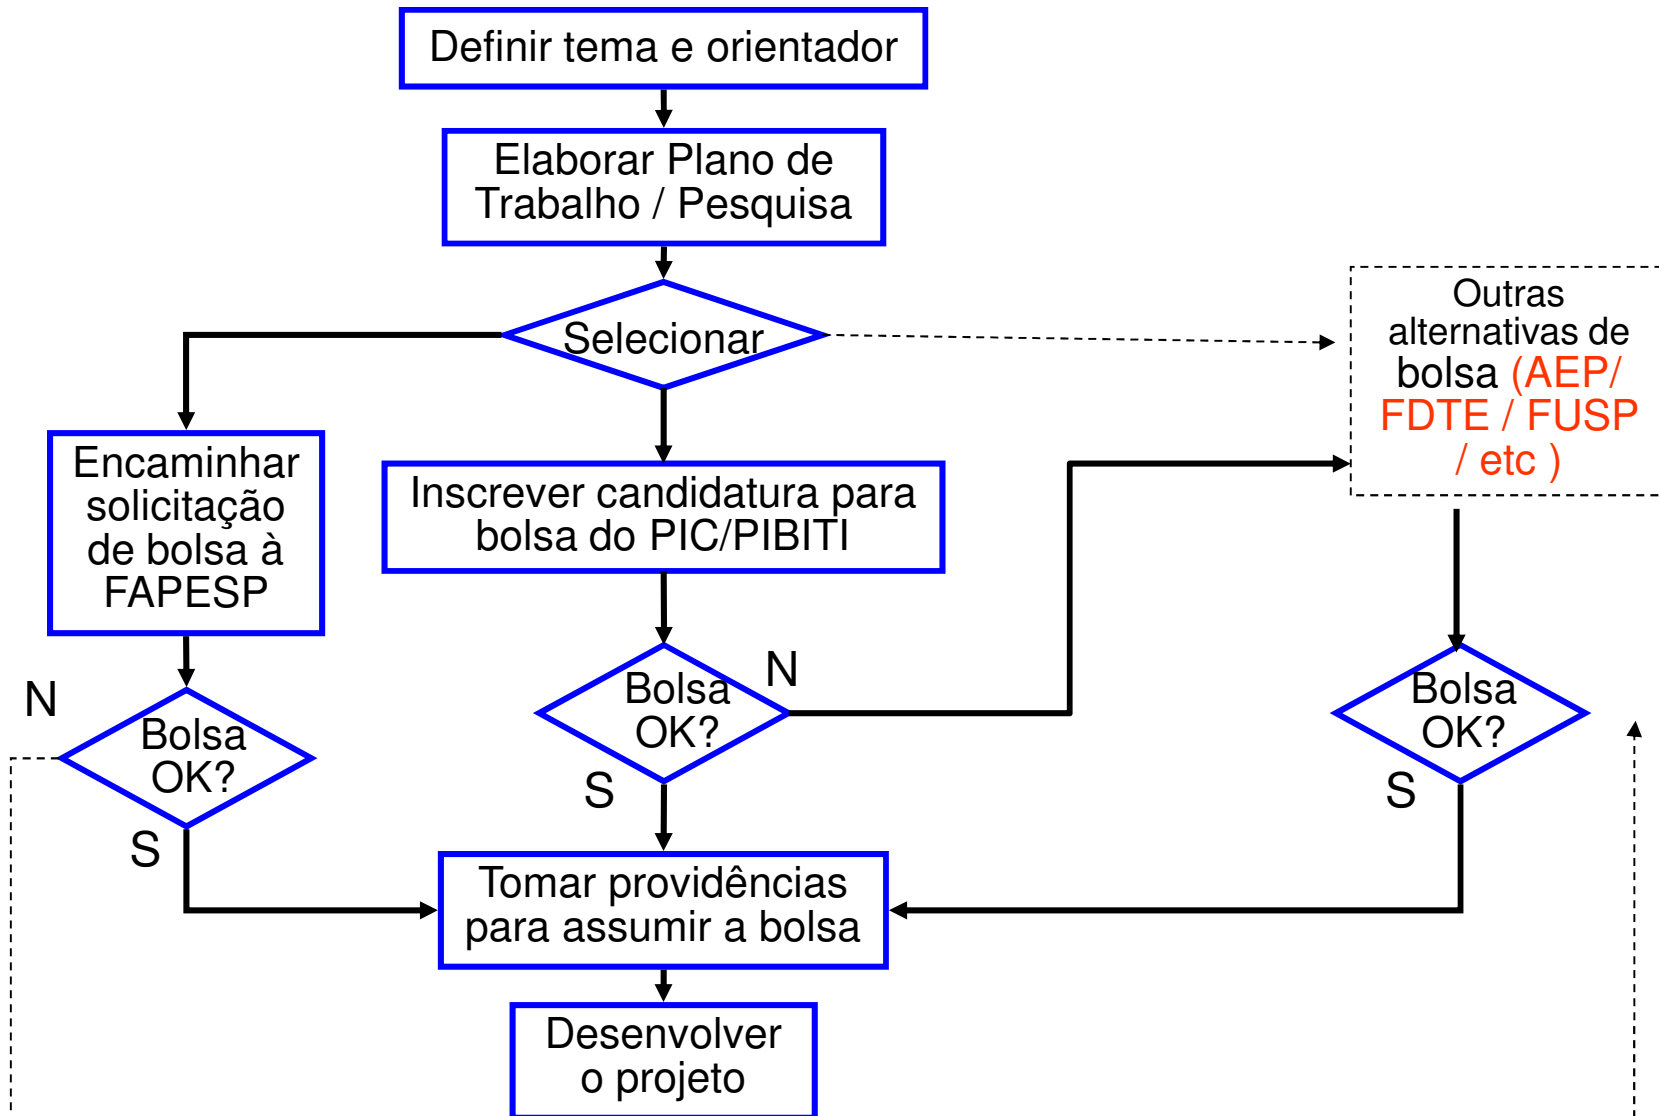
Definir tema e orientador

Elaborar Plano de Trabalho / Pesquisa

Selecionar

Outras alternativas de bolsa (AEP/ FDTE / FUSP / etc )

Encaminhar solicitação de bolsa à FAPESP

Inscrever candidatura para bolsa do PIC/PIBITI

N

Bolsa OK?

S

Bolsa OK?

N

S

Bolsa OK?

S

Tomar providências para assumir a bolsa

Desenvolver o projeto